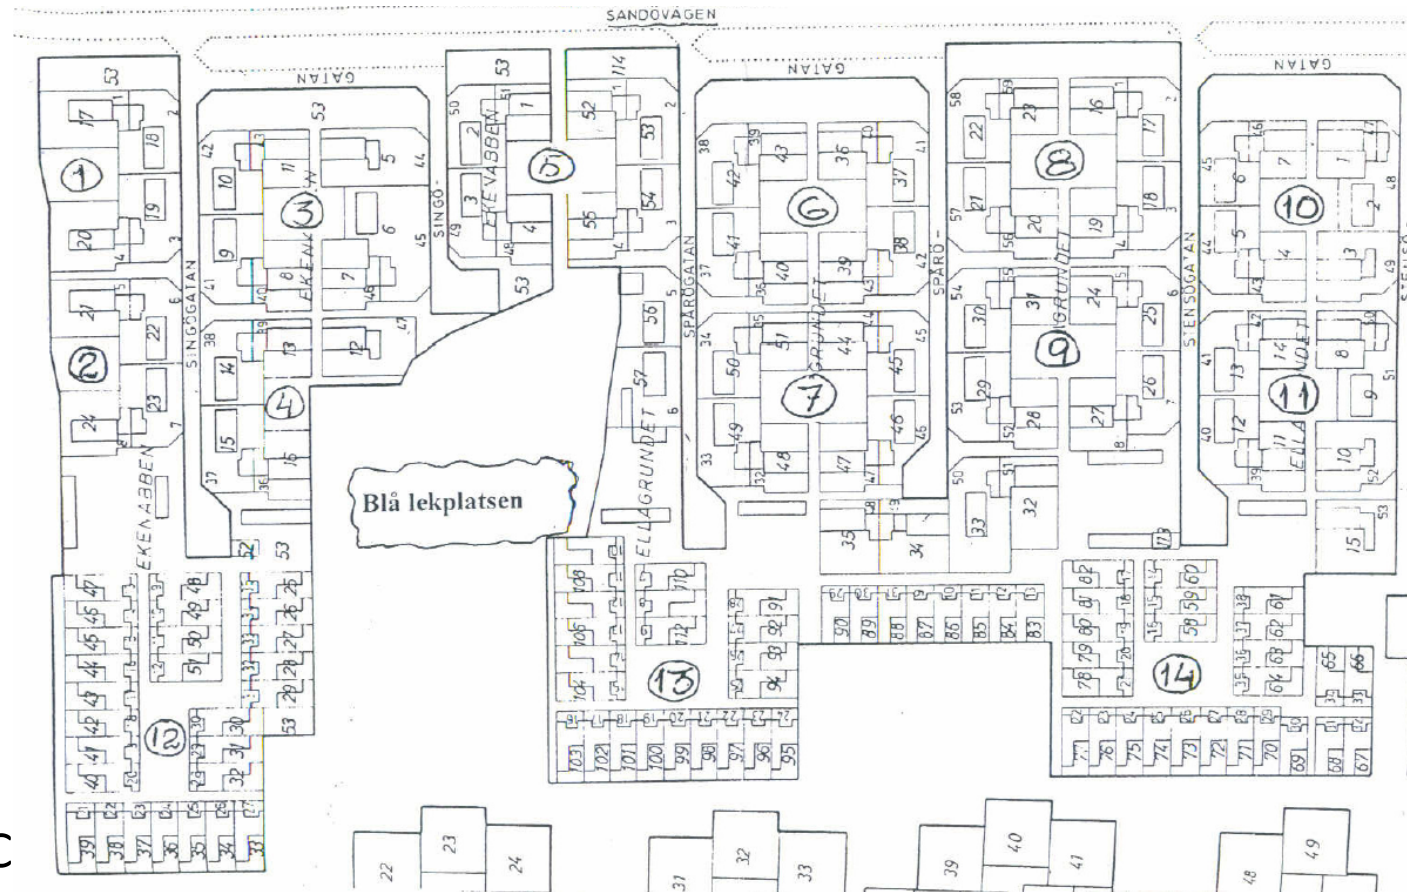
SANDÖVÄGEN

GATAN

GATAN

GATAN

GATAN

SINGÖGATAN

SINGÖ-

EKEVABBEN

EKEKANTEN

SPÅRGATAN

SPÅRÖ-

GRUNDET

STENSÖGATAN

ELLAGRUNDET

EKENABBEN

Blå lekplatsen

1

2

3

4

5

6

7

8

9

10

11

12

13

14

22

23

24

31

32

33

39

40

41

48

49

C